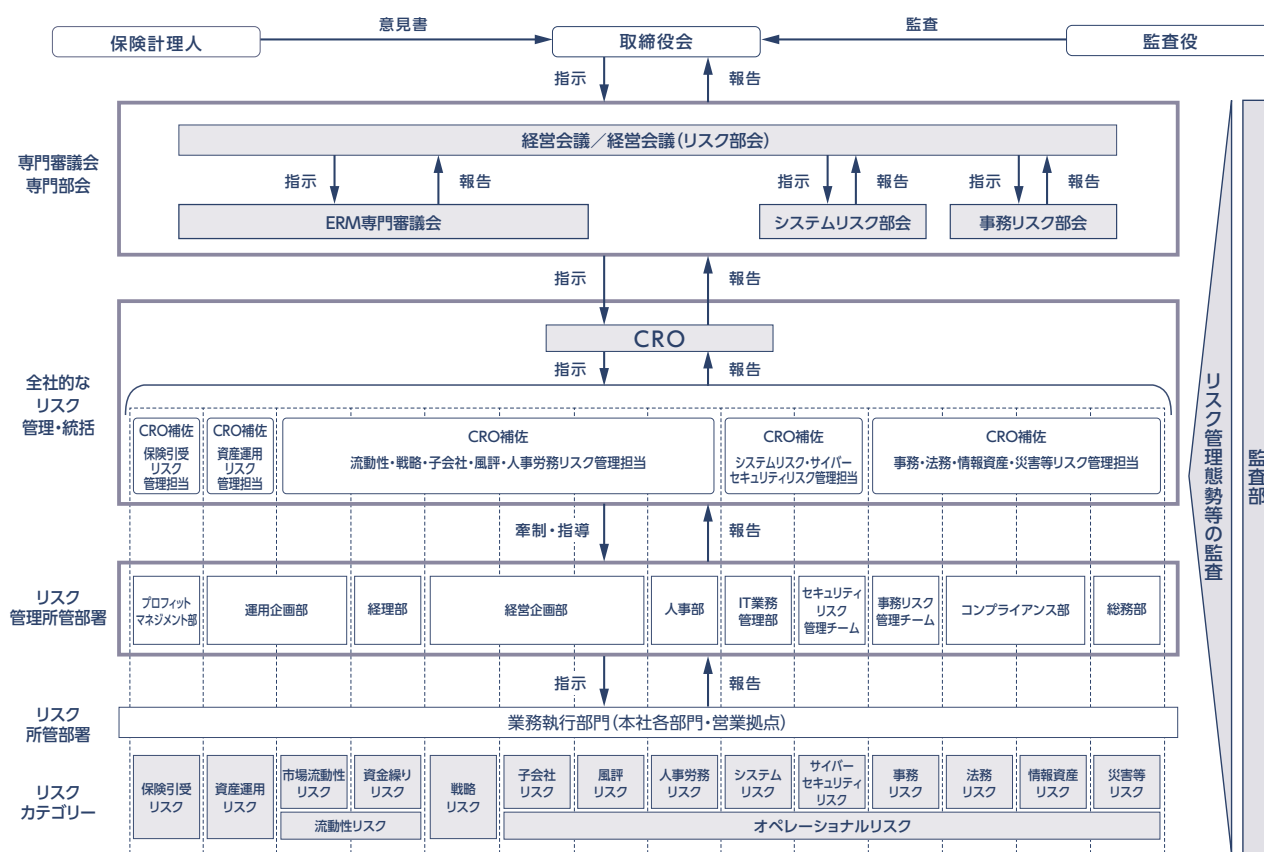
保険計理人

意見書

取締役会

監査

監査役

指示

報告

専門審議会
専門部会

経営会議／経営会議（リスク部会）

指示

報告

指示

報告

指示

報告

ERM専門審議会

システムリスク部会

事務リスク部会

指示

報告

CRO

指示

報告

全社的な
リスク
管理・統括

CRO補佐
保険引受
リスク
管理担当

CRO補佐
資産運用
リスク
管理担当

CRO補佐
流動性・戦略・子会社・風評・人事労務リスク管理担当

CRO補佐
システムリスク・サイバーセキュリティリスク管理担当

CRO補佐
事務・法務・情報資産・災害等リスク管理担当

牽制・指導

報告

リスク
管理所管部署

プロフィットマネジメント部

運用企画部

経理部

経営企画部

人事部

IT業務
管理部

セキュリティ
リスク
管理チーム

事務リスク
管理チーム

コンプライアンス部

総務部

指示

報告

リスク
所管部署

業務執行部門（本社各部門・営業拠点）

リスク
カテゴリー

保険引受
リスク

資産運用
リスク

市場流動性
リスク

資金繰り
リスク

流動性リスク

戦略
リスク

子会社
リスク

風評
リスク

人事労務
リスク

システム
リスク

サイバー
セキュリティ
リスク

事務
リスク

法務
リスク

情報資産
リスク

災害等
リスク

オペレーショナルリスク

リスク管理態勢等の監査

監査部